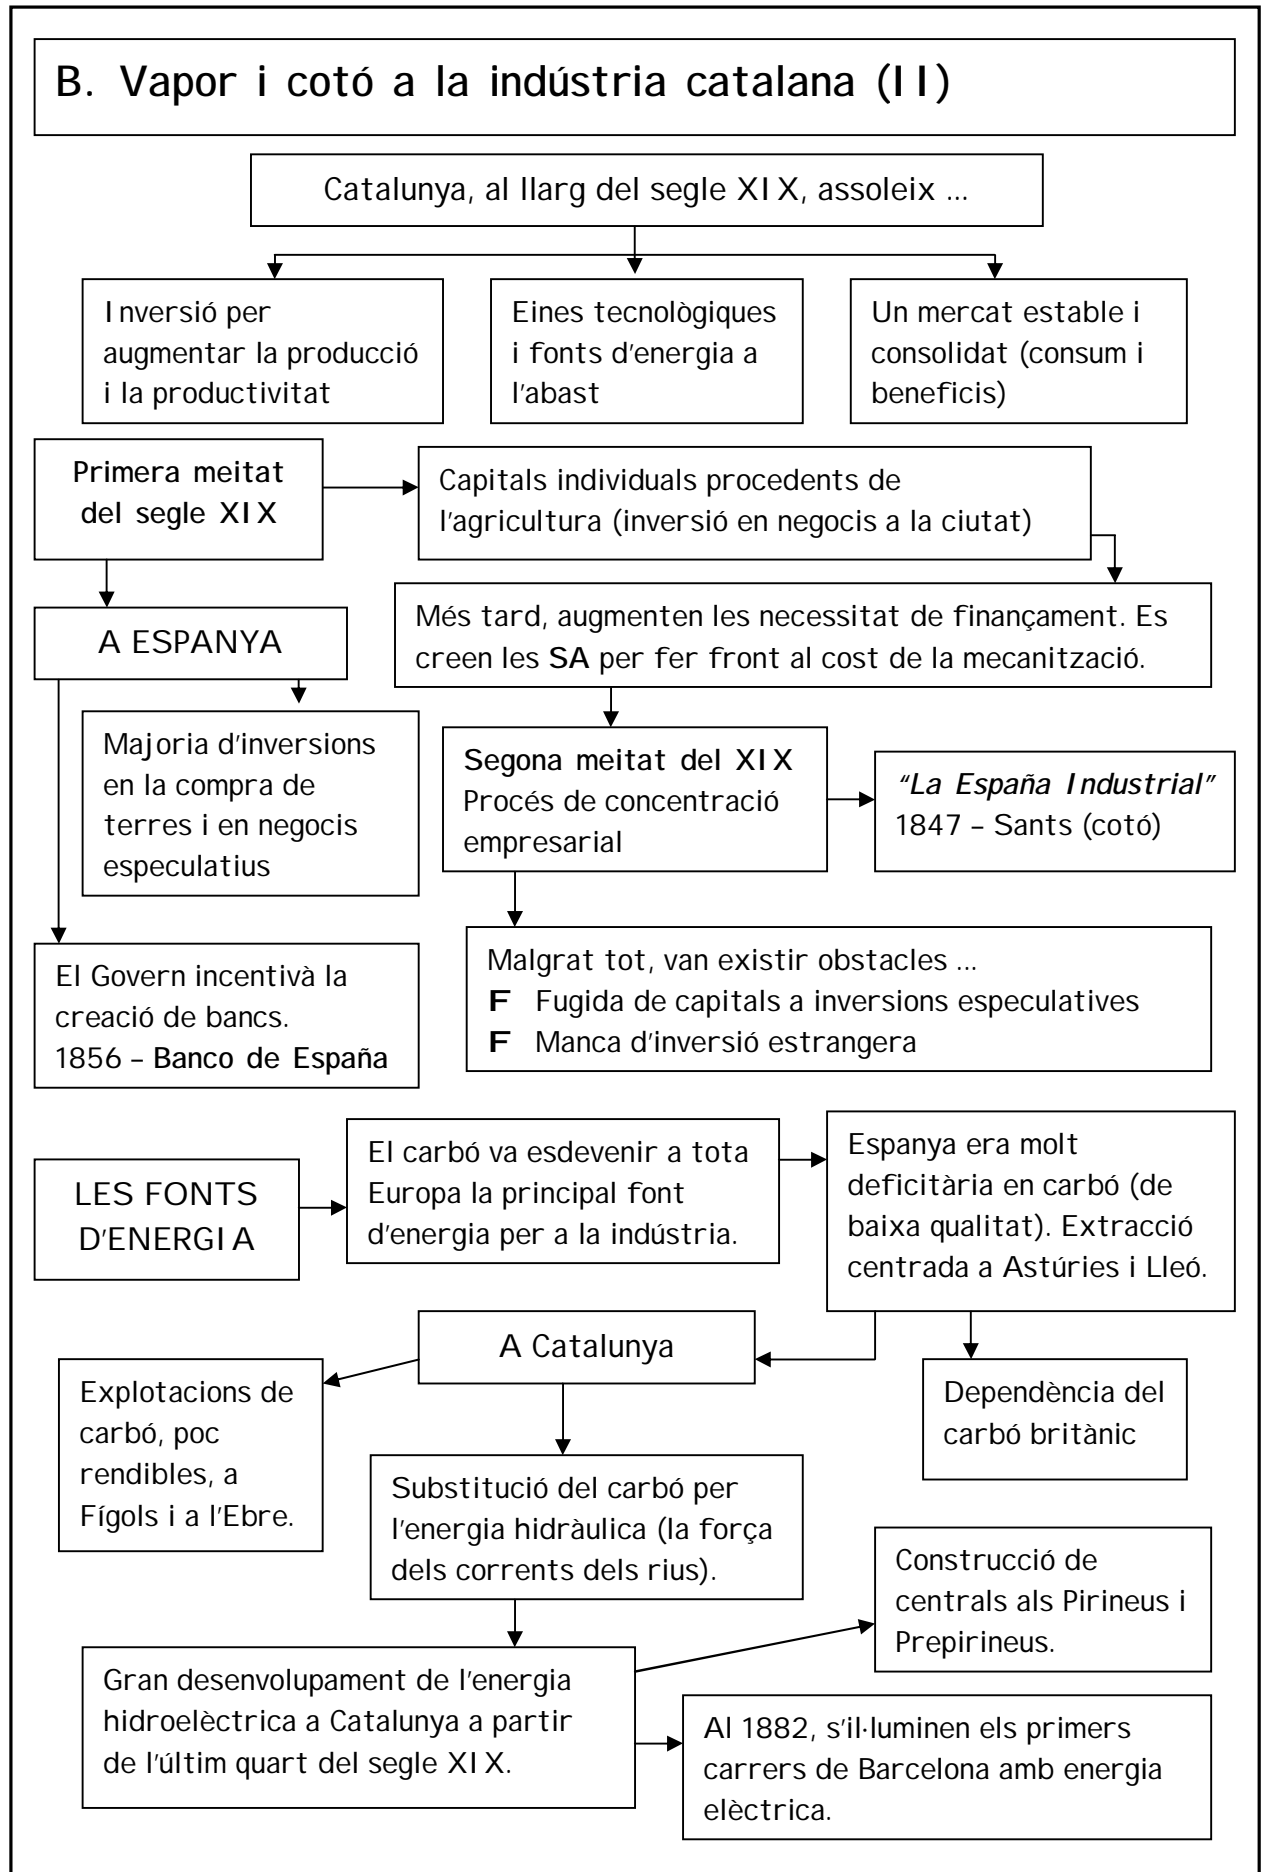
B. Vapor i cotó a la indústria catalana (II)

Catalunya, al llarg del segle XIX, assoleix ...

Inversió per augmentar la producció i la productivitat

Eines tecnològiques i fonts d'energia a l'abast

Un mercat estable i consolidat (consum i beneficis)

Primera meitat del segle XIX

Capitals individuals procedents de l'agricultura (inversió en negocis a la ciutat)

Més tard, augmenten les necessitat de finançament. Es creen les SA per fer front al cost de la mecanització.

A ESPANYA

Majoria d'inversions en la compra de terres i en negocis especulatius

Segona meitat del XIX
Procés de concentració empresarial

"La España Industrial"
1847 – Sants (cotó)

El Govern incentivà la creació de bancs.
1856 – Banco de España

Malgrat tot, van existir obstacles ...
F Fugida de capitals a inversions especulatives
F Manca d'inversió estrangera

LES FONTS D'ENERGIA

El carbó va esdevenir a tota Europa la principal font d'energia per a la indústria.

Espanya era molt deficitària en carbó (de baixa qualitat). Extracció centrada a Astúries i Lleó.

A Catalunya

Explotacions de carbó, poc rendibles, a Fígols i a l'Ebre.

Dependència del carbó britànic

Substitució del carbó per l'energia hidràulica (la força dels corrents dels rius).

Construcció de centrals als Pirineus i Prepirineus.

Gran desenvolupament de l'energia hidroelèctrica a Catalunya a partir de l'últim quart del segle XIX.

Al 1882, s'il·luminen els primers carrers de Barcelona amb energia elèctrica.